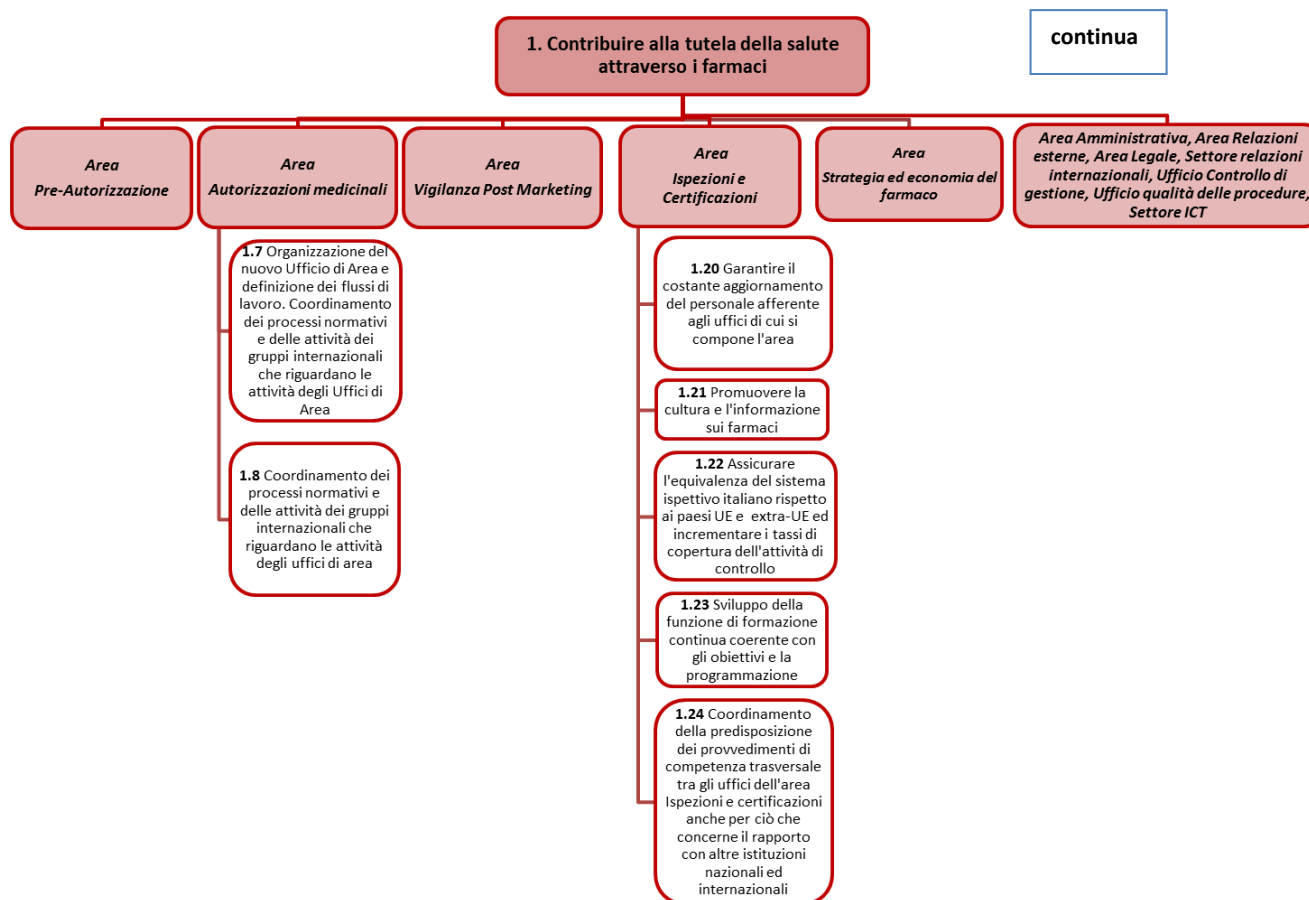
1. Contribuire alla tutela della salute attraverso i farmaci

continua

Area
Pre-Autorizzazione

Area
Autorizzazioni medicinali

Area
Vigilanza Post Marketing

Area
Ispezioni e Certificazioni

Area
Strategia ed economia del farmaco

Area Amministrativa, Area Relazioni esterne, Area Legale, Settore relazioni internazionali, Ufficio Controllo di gestione, Ufficio qualità delle procedure, Settore ICT

1.7 Organizzazione del nuovo Ufficio di Area e definizione dei flussi di lavoro. Coordinamento dei processi normativi e delle attività dei gruppi internazionali che riguardano le attività degli Uffici di Area

1.8 Coordinamento dei processi normativi e delle attività dei gruppi internazionali che riguardano le attività degli uffici di area

1.20 Garantire il costante aggiornamento del personale afferente agli uffici di cui si compone l'area

1.21 Promuovere la cultura e l'informazione sui farmaci

1.22 Assicurare l'equivalenza del sistema ispettivo italiano rispetto ai paesi UE e extra-UE ed incrementare i tassi di copertura dell'attività di controllo

1.23 Sviluppo della funzione di formazione continua coerente con gli obiettivi e la programmazione

1.24 Coordinamento della predisposizione dei provvedimenti di competenza trasversale tra gli uffici dell'area Ispezioni e certificazioni anche per ciò che concerne il rapporto con altre istituzioni nazionali ed internazionali